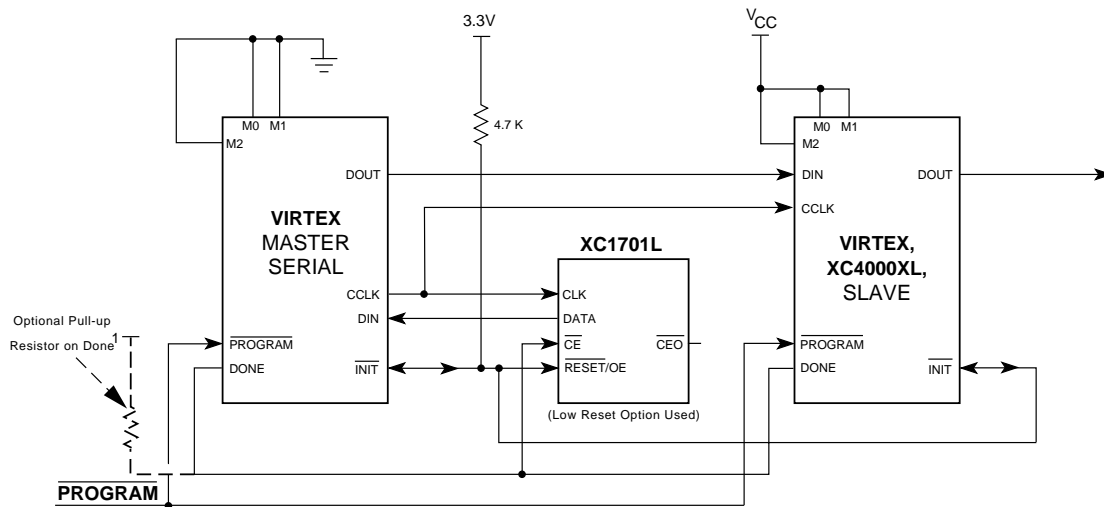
3.3V

$V_{CC}$

M0 M1

M2

DOUT

VIRTEX
MASTER
SERIAL

CCLK

DIN

$\overline{PROGRAM}$

DONE

$\overline{INIT}$

4.7 K

XC1701L

CLK

DATA

$\overline{CE}$

$\overline{CEO}$

$\overline{RESET}$/OE

(Low Reset Option Used)

M0 M1

M2

DIN

DOUT

CCLK

VIRTEX,
XC4000XL,
SLAVE

$\overline{PROGRAM}$

DONE

$\overline{INIT}$

Optional Pull-up Resistor on Done$^1$

$\overline{PROGRAM}$